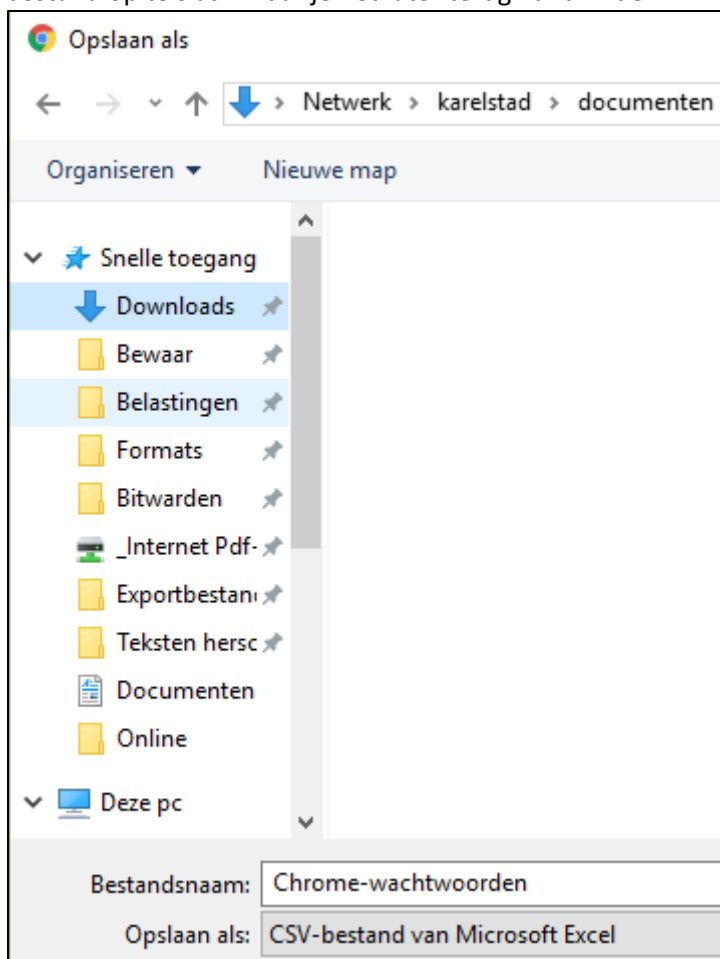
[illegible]

Opslaan als

Netwerk > karelstad > documenten

Organiseren ▾ Nieuwe map

Snelle toegang
Downloads
Bewaar
Belastingen
Formats
Bitwarden
_Internet Pdf-
Exportbestan
Teksten hersc
Documenten
Online
Deze pc

Bestandsnaam: Chrome-wachtwoorden
Opslaan als: CSV-bestand van Microsoft Excel